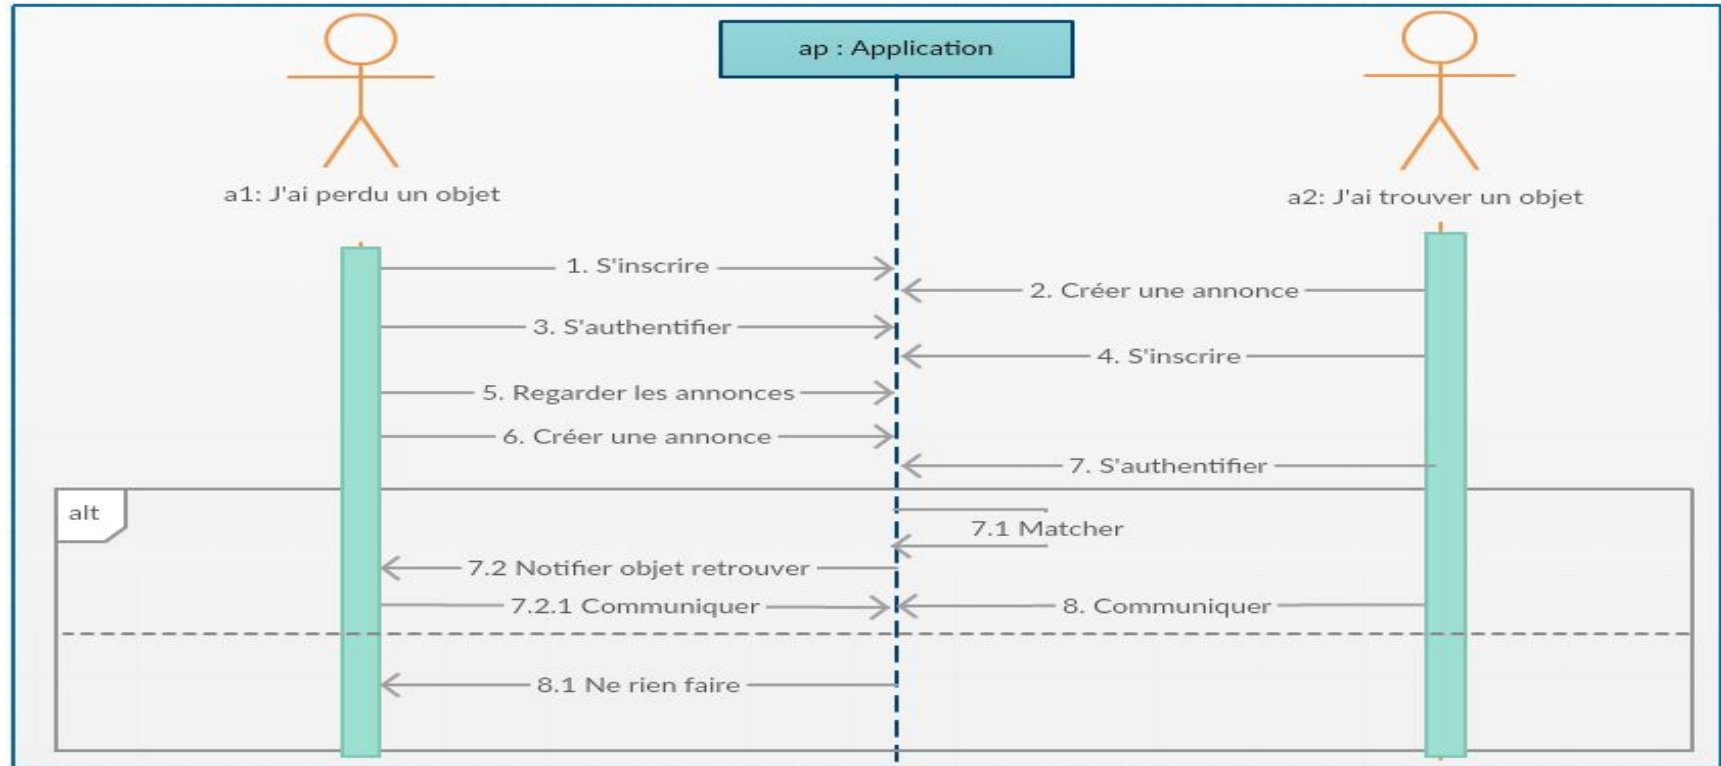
ap : Application

a1: J'ai perdu un objet

a2: J'ai trouver un objet

1. S'inscrire

2. Créer une annonce

3. S'authentifier

4. S'inscrire

5. Regarder les annonces

6. Créer une annonce

7. S'authentifier

alt

7.1 Matcher

7.2 Notifier objet retrouver

7.2.1 Communiquer

8. Communiquer

8.1 Ne rien faire